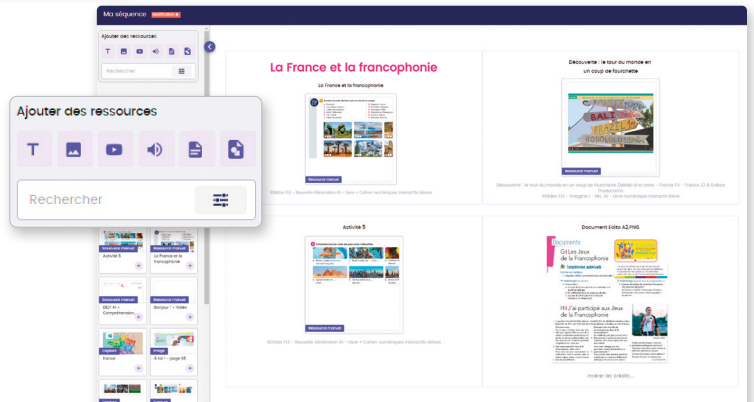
Ma séquence

Ajouter des ressources

T

Rechercher

Ajouter des ressources

T

Rechercher

Ressource manuel
Activité 5

Ressource manuel
La France et la francophonie

Ressource manuel
DELF A1 – Compréhension...

Ressource manuel
Bonjour ! – Vidéo

Capture
France

Image
À toi ! – page 98

La France et la francophonie

La France et la francophonie

Ressource manuel

Découverte : le tour du monde en un coup de fourchette

Ressource manuel

Découverte : le tour du monde en un coup de fourchette Délices à la carte – France TV – France 2 & Adélaïs Productions

Activité 5

Ressource manuel

Document Edito A2.PNG

Documents

Les Jeux de la Francophonie

J'ai participé aux Jeux de la Francophonie

Modifier les crédits